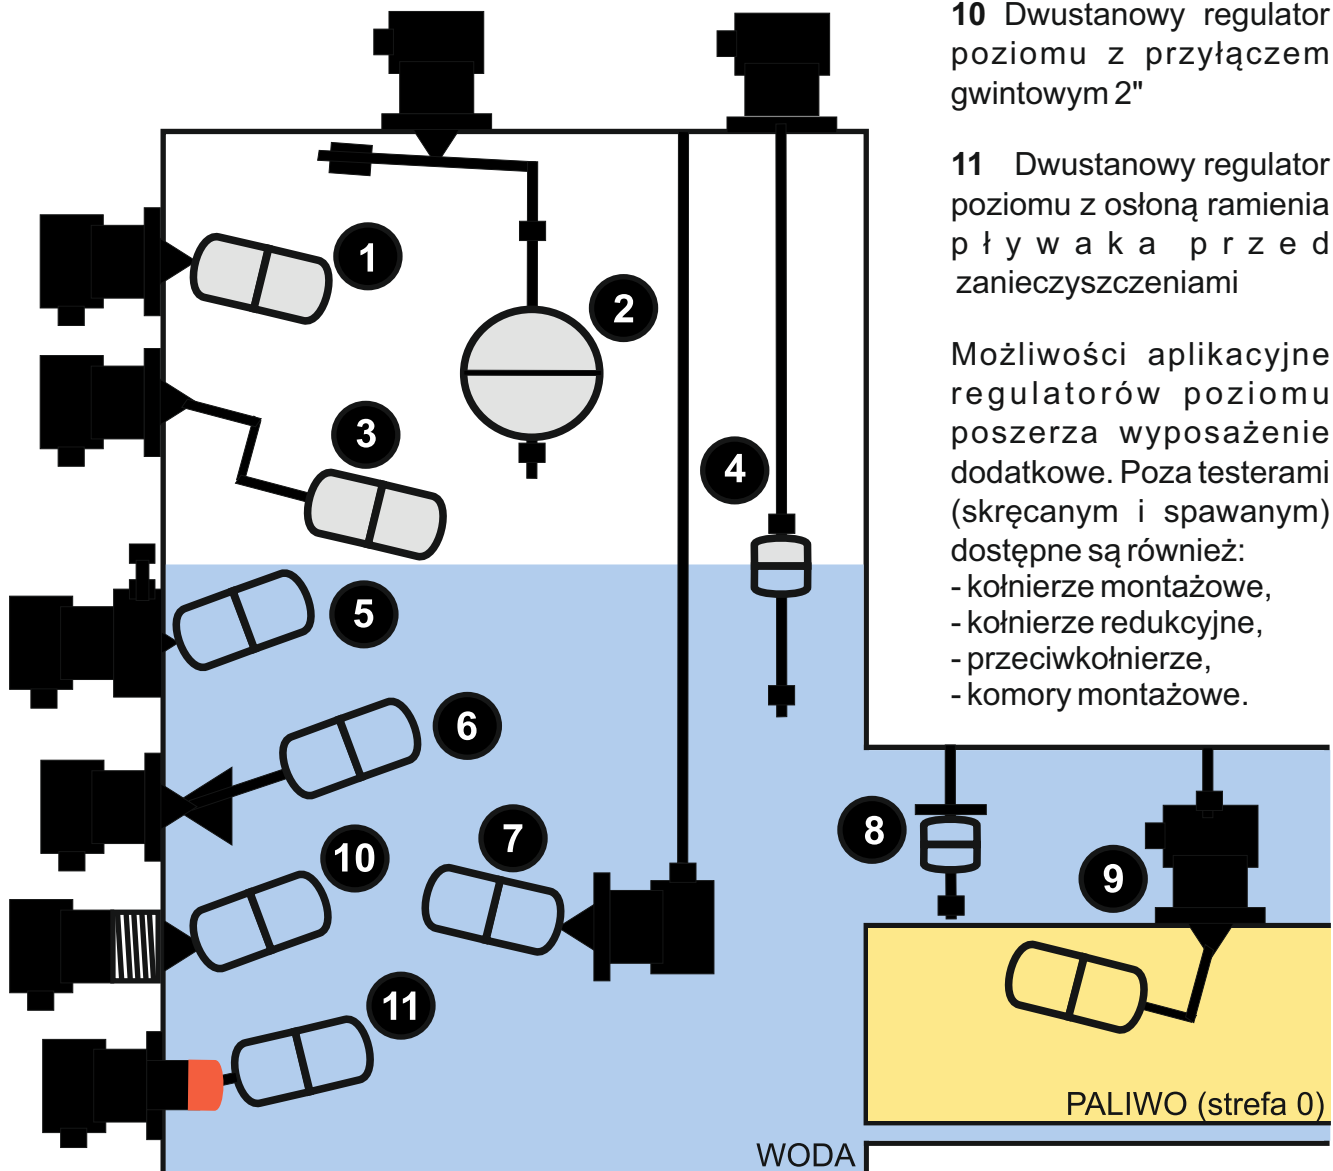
**10** Dwustanowy regulator poziomu z przyłączem gwintowym 2"

**11** Dwustanowy regulator poziomu z osłoną ramienia pływaka przed zanieczyszczeniami

Możliwości aplikacyjne regulatorów poziomu poszerza wyposażenie dodatkowe. Poza testerami (skręcanym i spawanym) dostępne są również:
- kołnierze montażowe,
- kołnierze redukcyjne,
- przeciwkołnierze,
- komory montażowe.

1
2
3
4
5
6
7
8
9
10
11

PALIWO (strefa 0)

WODA